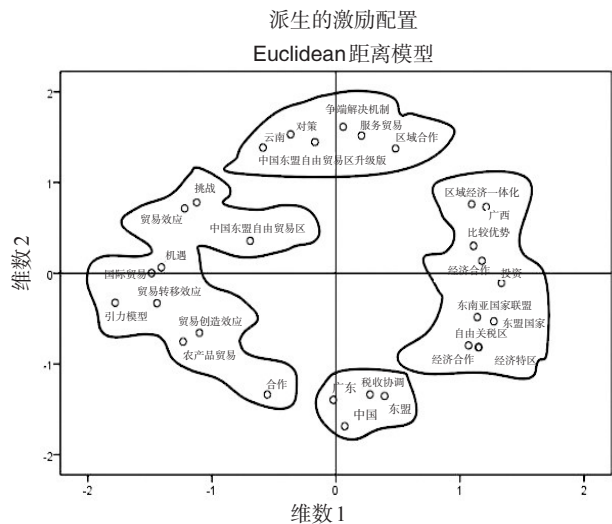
派生的激励配置

Euclidean距离模型

争端解决机制
云南
对策
服务贸易
区域合作
中国东盟自由贸易区升级版
挑战
贸易效应
中国东盟自由贸易区
机遇
国际贸易
贸易转移效应
引力模型
贸易创造效应
农产品贸易
合作
区域经济一体化
广西
比较优势
经济合作
投资
东南亚国家联盟
东盟国家
自由关税区
经济合作
经济特区
广东
税收协调
中国
东盟

维数2

维数1

2
1
0
-1
-2
-2
-1
0
1
2